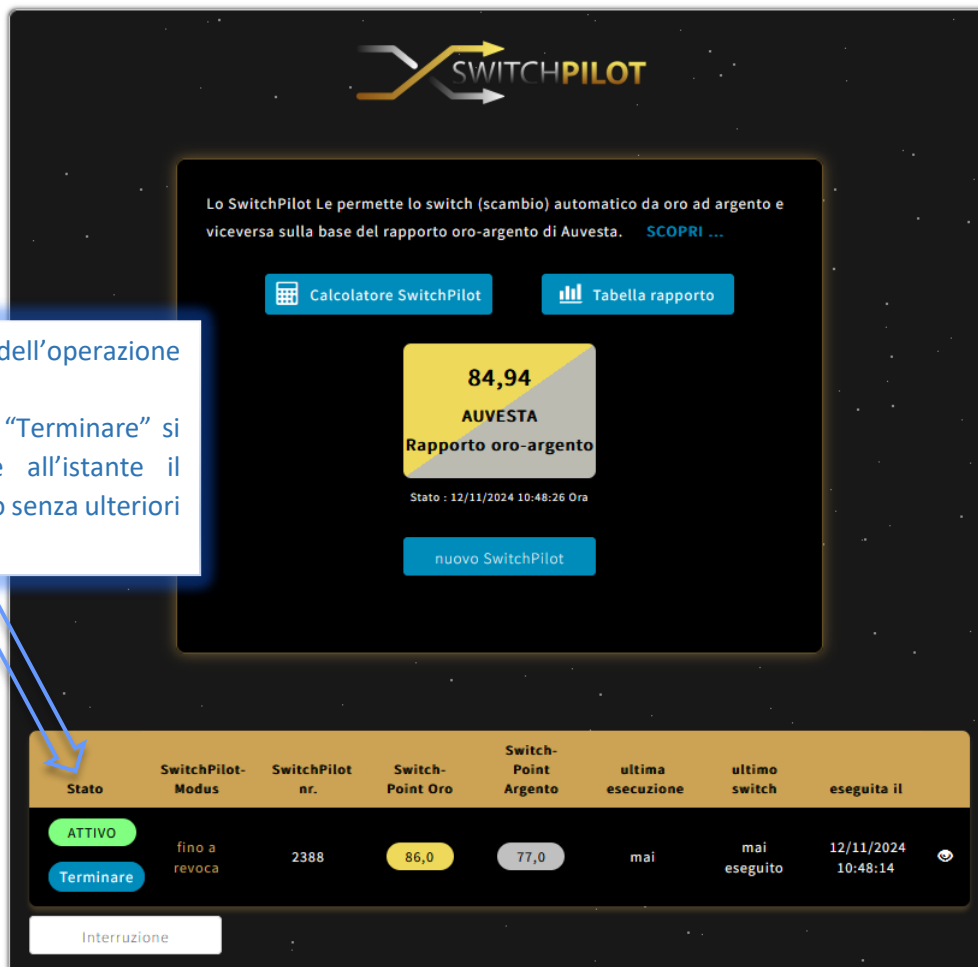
SWITCHPILOT

Lo SwitchPilot Le permette lo switch (scambio) automatico da oro ad argento e viceversa sulla base del rapporto oro-argento di Auvesta. SCOPRI ...

Calcolatore SwitchPilot

Tabella rapporto

84,94
AUVESTA
Rapporto oro-argento

Stato : 12/11/2024 10:48:26 Ora

nuovo SwitchPilot

dell'operazione

"Terminare" si
all'istante il
o senza ulteriori

| Stato | SwitchPilot-Modus | SwitchPilot nr. | Switch-Point Oro | Switch-Point Argento | ultima esecuzione | ultimo switch | eseguita il |
|---|---|---|---|---|---|---|---|
| ATTIVO Terminare | fino a revoca | 2388 | 86,0 | 77,0 | mai | mai eseguito | 12/11/2024 10:48:14 |

Interruzione